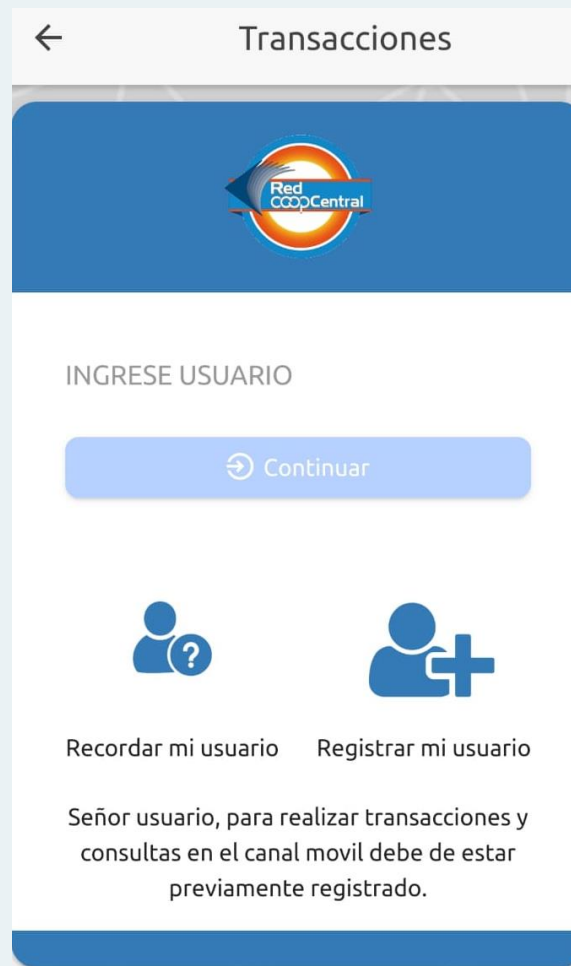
Transacciones

Red COOPCentral

INGRESE USUARIO

Continuar

Recordar mi usuario

Registrar mi usuario

Señor usuario, para realizar transacciones y consultas en el canal movil debe de estar previamente registrado.